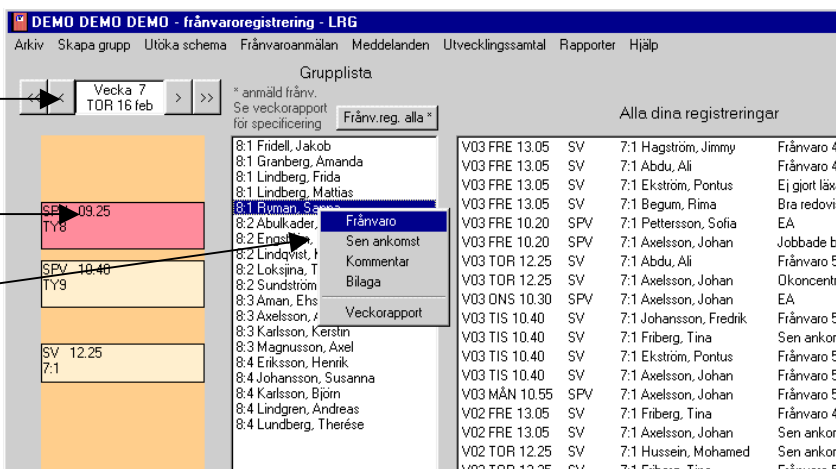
DEMO DEMO DEMO - frånvaroregistrering - LRG

Arkiv Skapa grupp Utöka schema Frånvaroanmälan Meddelanden Utvecklingssamtal Rapporter Hjälp

Grupplista

<< < Vecka 7 TOR 16 feb > >>

* anmäld frånv. Se veckorapport för specificering

Frånv.reg. alla *

Alla dina registreringar

SPV 09.25 TY8

SPV 10.40 TY9

SV 12.25 7:1

8:1 Fridell, Jakob
8:1 Granberg, Amanda
8:1 Lindberg, Frida
8:1 Lindberg, Mattias
8:1 Ryman, Sanna
8:2 Abulkader, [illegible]
8:2 Engst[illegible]
8:2 Lindqvist, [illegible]
8:2 Loksjina, T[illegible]
8:2 Sundström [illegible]
8:3 Aman, Ehs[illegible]
8:3 Axelsson, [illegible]
8:3 Karlsson, Kerstin
8:3 Magnusson, Axel
8:4 Eriksson, Henrik
8:4 Johansson, Susanna
8:4 Karlsson, Björn
8:4 Lindgren, Andreas
8:4 Lundberg, Therése

Frånvaro
Sen ankomst
Kommentar
Bilaga
Veckorapport

| | | | |
|---|---|---|---|
| V03 FRE 13.05 | SV | 7:1 Hagström, Jimmy | Frånvaro 4 |
| V03 FRE 13.05 | SV | 7:1 Abdu, Ali | Frånvaro 4 |
| V03 FRE 13.05 | SV | 7:1 Ekström, Pontus | Ej gjort läx |
| V03 FRE 13.05 | SV | 7:1 Begum, Rima | Bra redovi |
| V03 FRE 10.20 | SPV | 7:1 Pettersson, Sofia | EA |
| V03 FRE 10.20 | SPV | 7:1 Axelsson, Johan | Jobbade b |
| V03 TOR 12.25 | SV | 7:1 Abdu, Ali | Frånvaro 5 |
| V03 TOR 12.25 | SV | 7:1 Axelsson, Johan | Okoncentr |
| V03 ONS 10.30 | SPV | 7:1 Axelsson, Johan | EA |
| V03 TIS 10.40 | SV | 7:1 Johansson, Fredrik | Frånvaro 5 |
| V03 TIS 10.40 | SV | 7:1 Friberg, Tina | Sen ankor |
| V03 TIS 10.40 | SV | 7:1 Ekström, Pontus | Frånvaro 5 |
| V03 TIS 10.40 | SV | 7:1 Axelsson, Johan | Frånvaro 5 |
| V03 MÅN 10.55 | SPV | 7:1 Axelsson, Johan | Frånvaro 5 |
| V02 FRE 13.05 | SV | 7:1 Friberg, Tina | Frånvaro 4 |
| V02 FRE 13.05 | SV | 7:1 Axelsson, Johan | Sen ankor |
| V02 TOR 12.25 | SV | 7:1 Hussein, Mohamed | Sen ankor |